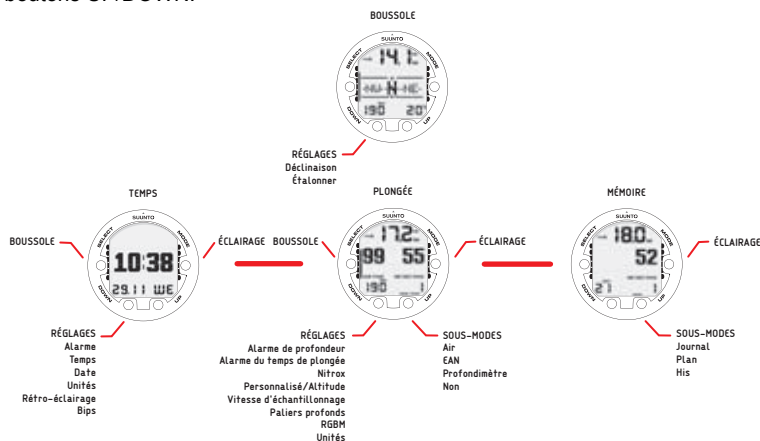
boutons UP/DOWN.

BOUSSOLE

SUUNTO
SELECT
MODE
DOWN
UP
-14.1
NW N NE
190 20°

RÉGLAGES
Déclinaison
Étalonner

TEMPS

BOUSSOLE

SUUNTO
SELECT
MODE
DOWN
UP
10:38
29.11 WE

ÉCLAIRAGE

RÉGLAGES
Alarme
Temps
Date
Unités
Rétro-éclairage
Bips

PLONGÉE

BOUSSOLE

SUUNTO
SELECT
MODE
DOWN
UP
-17.2
99 55
190 1

ÉCLAIRAGE

RÉGLAGES
Alarme de profondeur
Alarme du temps de plongée
Nitrox
Personnalisé/Altitude
Vitesse d'échantillonnage
Paliers profonds
RGBM
Unités

SOUS-MODES
Air
EAN
Profondimètre
Non

MÉMOIRE

SUUNTO
SELECT
MODE
DOWN
UP
-18.0
52
27 1

ÉCLAIRAGE

SOUS-MODES
Journal
Plan
His